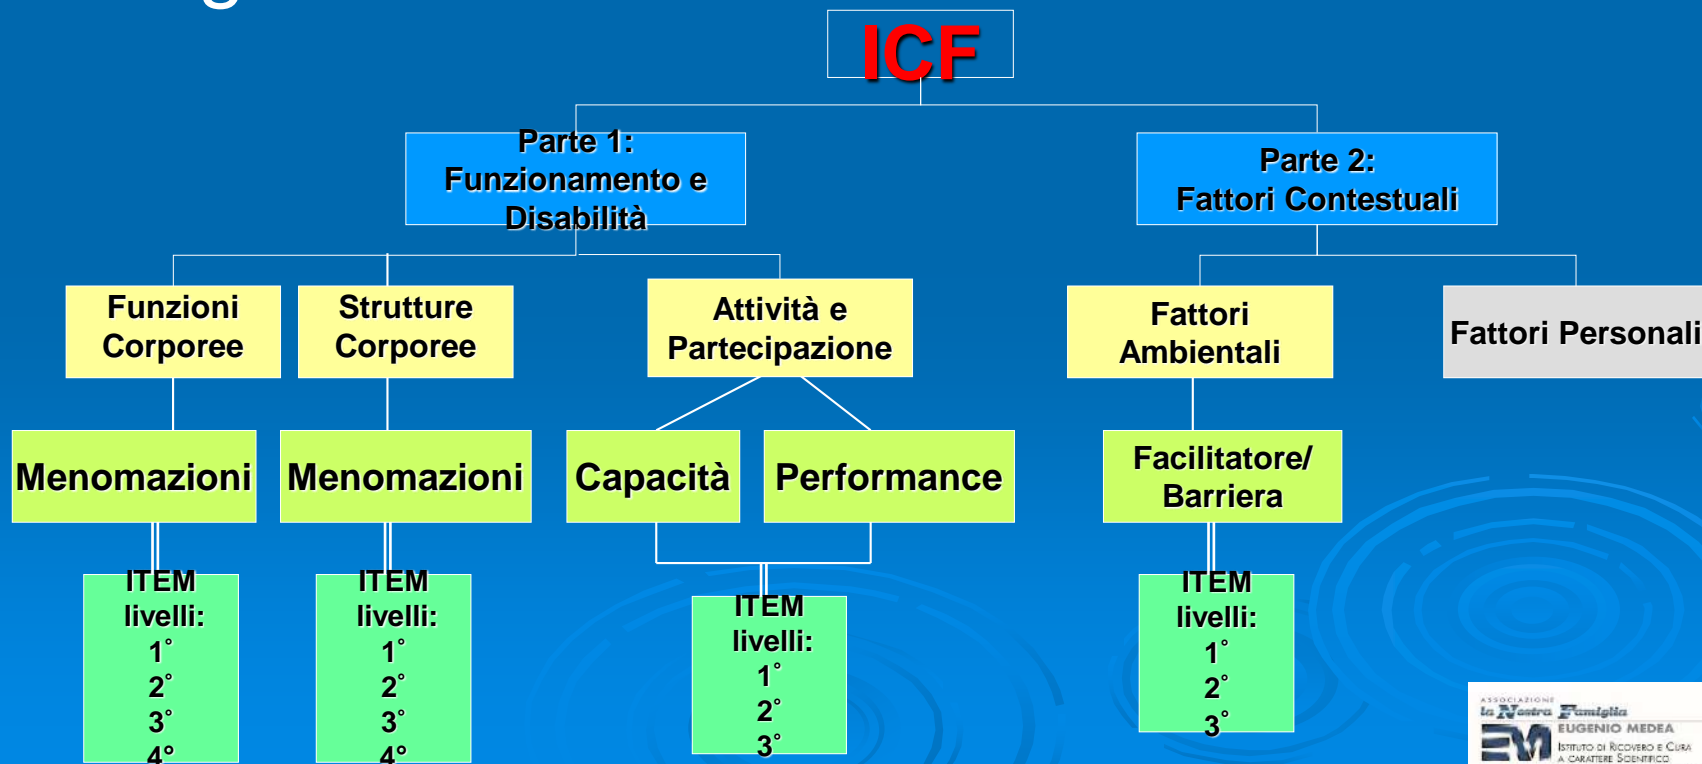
ICF

Parte 1: Funzionamento e Disabilità

Parte 2: Fattori Contestuali

Funzioni Corporee

Strutture Corporee

Attività e Partecipazione

Fattori Ambientali

Fattori Personali

Menomazioni

Menomazioni

Capacità

Performance

Facilitatore/ Barriera

ITEM livelli: 1° 2° 3° 4°

ITEM livelli: 1° 2° 3° 4°

ITEM livelli: 1° 2° 3°

ITEM livelli: 1° 2° 3°

ASSOCIAZIONE la Nostra Famiglia
EUGENIO MEDEA
EM
ISTITUTO DI RICOVERO E CURA A CARATTERE SCIENTIFICO